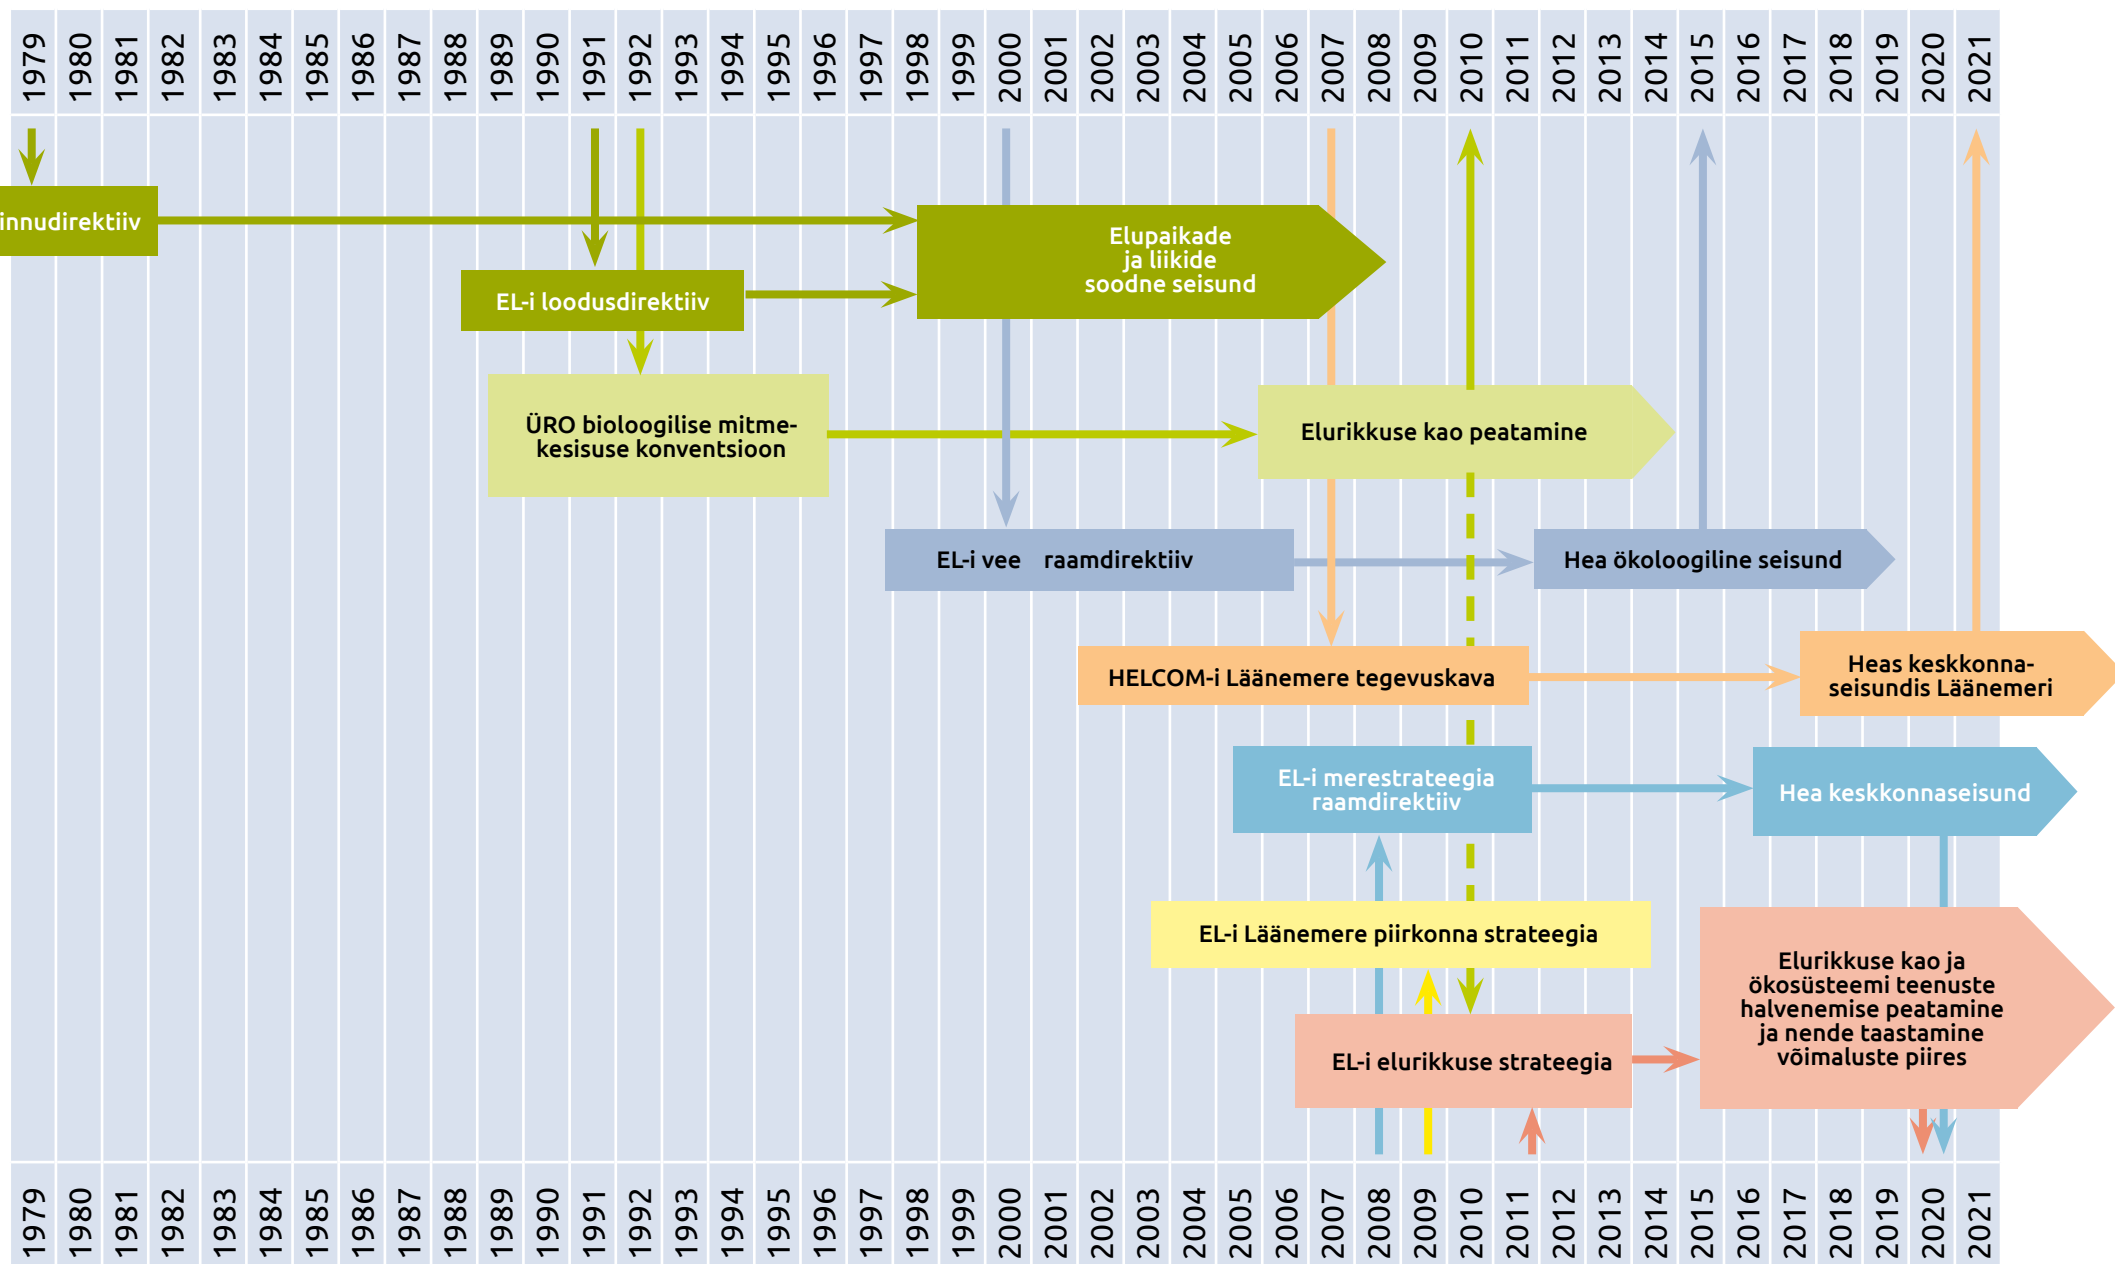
1979 1980 1981 1982 1983 1984 1985 1986 1987 1988 1989 1990 1991 1992 1993 1994 1995 1996 1997 1998 1999 2000 2001 2002 2003 2004 2005 2006 2007 2008 2009 2010 2011 2012 2013 2014 2015 2016 2017 2018 2019 2020 2021

innudirektiiv

EL-i loodusdirektiiv

Elupaikade ja liikide soodne seisund

ÜRO bioloogilise mitmekesisuse konventsioon

Elurikkuse kao peatamine

EL-i vee raamdirektiiv

Hea ökoloogiline seisund

HELCOM-i Läänemere tegevuskava

Heas keskkonnaseisundis Läänemeri

EL-i merestrateegia raamdirektiiv

Hea keskkonnaseisund

EL-i Läänemere piirkonna strateegia

Elurikkuse kao ja ökosüsteemi teenuste halvenemise peatamine ja nende taastamine võimaluste piires

EL-i elurikkuse strateegia

1979 1980 1981 1982 1983 1984 1985 1986 1987 1988 1989 1990 1991 1992 1993 1994 1995 1996 1997 1998 1999 2000 2001 2002 2003 2004 2005 2006 2007 2008 2009 2010 2011 2012 2013 2014 2015 2016 2017 2018 2019 2020 2021